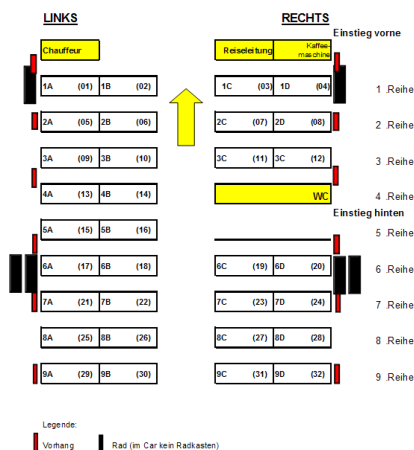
LINKS

RECHTS

Einstieg vorne

Chauffeur

Reiseleitung

Kaffee-maschine

1A (01) 1B (02)

1C (03) 1D (04)

1 .Reihe

2A (05) 2B (06)

2C (07) 2D (08)

2 .Reihe

3A (09) 3B (10)

3C (11) 3C (12)

3 .Reihe

4A (13) 4B (14)

WC

4 .Reihe

Einstieg hinten

5A (15) 5B (16)

5 .Reihe

6A (17) 6B (18)

6C (19) 6D (20)

6 .Reihe

7A (21) 7B (22)

7C (23) 7D (24)

7 .Reihe

8A (25) 8B (26)

8C (27) 8D (28)

8 .Reihe

9A (29) 9B (30)

9C (31) 9D (32)

9 .Reihe

Legende:

Vorhang

Rad (im Car kein Radkasten)